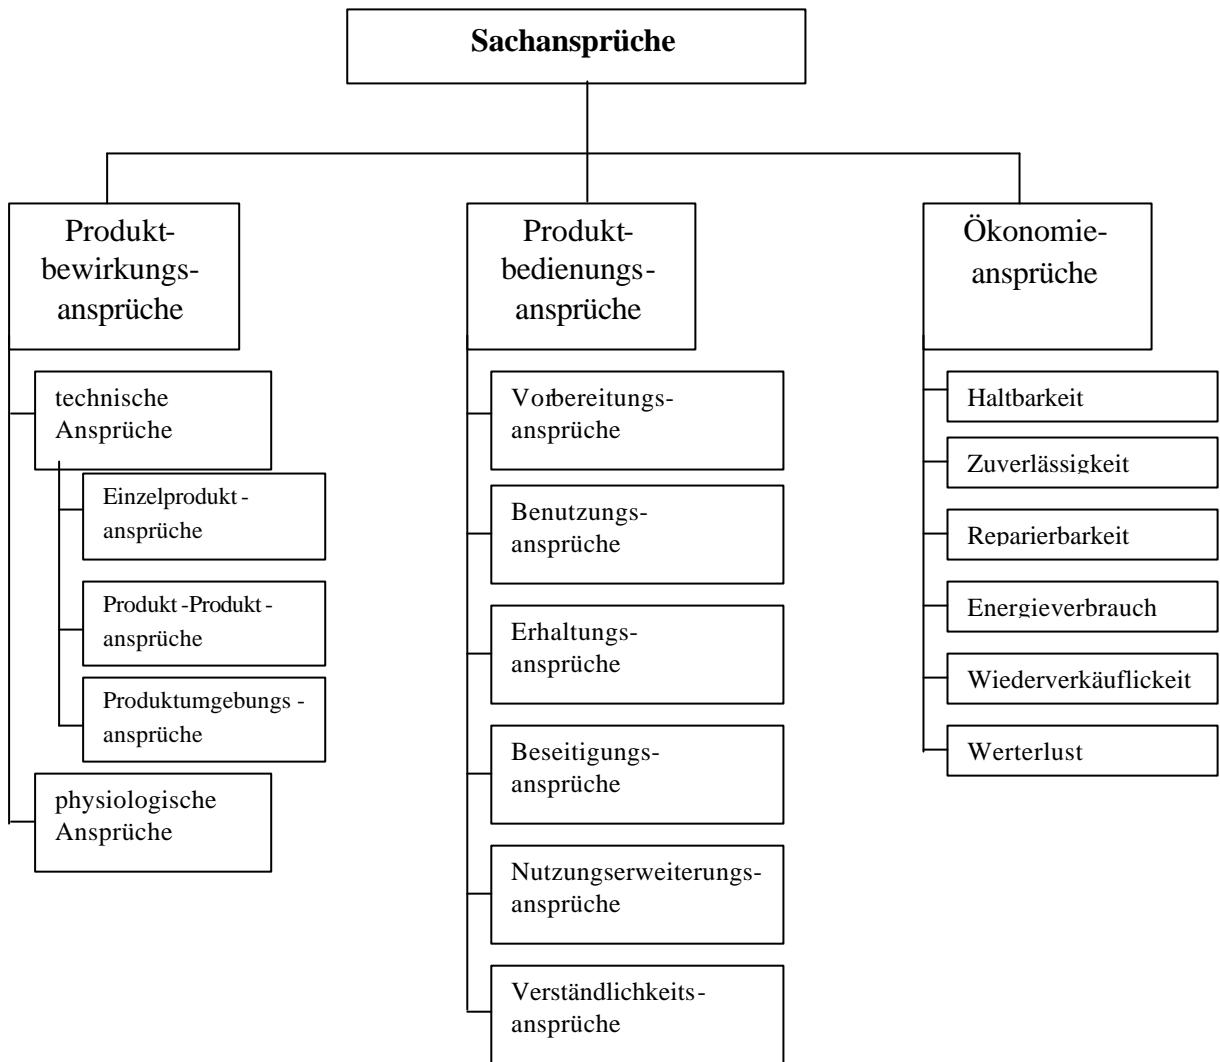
Sachansprüche

Produktbewirkungsansprüche

technische Ansprüche

Einzelproduktansprüche

Produkt-Produktansprüche

Produktumgebungsansprüche

physiologische Ansprüche

Produktbedienungsansprüche

Vorbereitungsansprüche

Benutzungsansprüche

Erhaltungsansprüche

Beseitigungsansprüche

Nutzungserweiterungsansprüche

Verständlichkeitsansprüche

Ökonomieansprüche

Haltbarkeit

Zuverlässigkeit

Reparierbarkeit

Energieverbrauch

Wiederverkäuflickeit

Werterlust